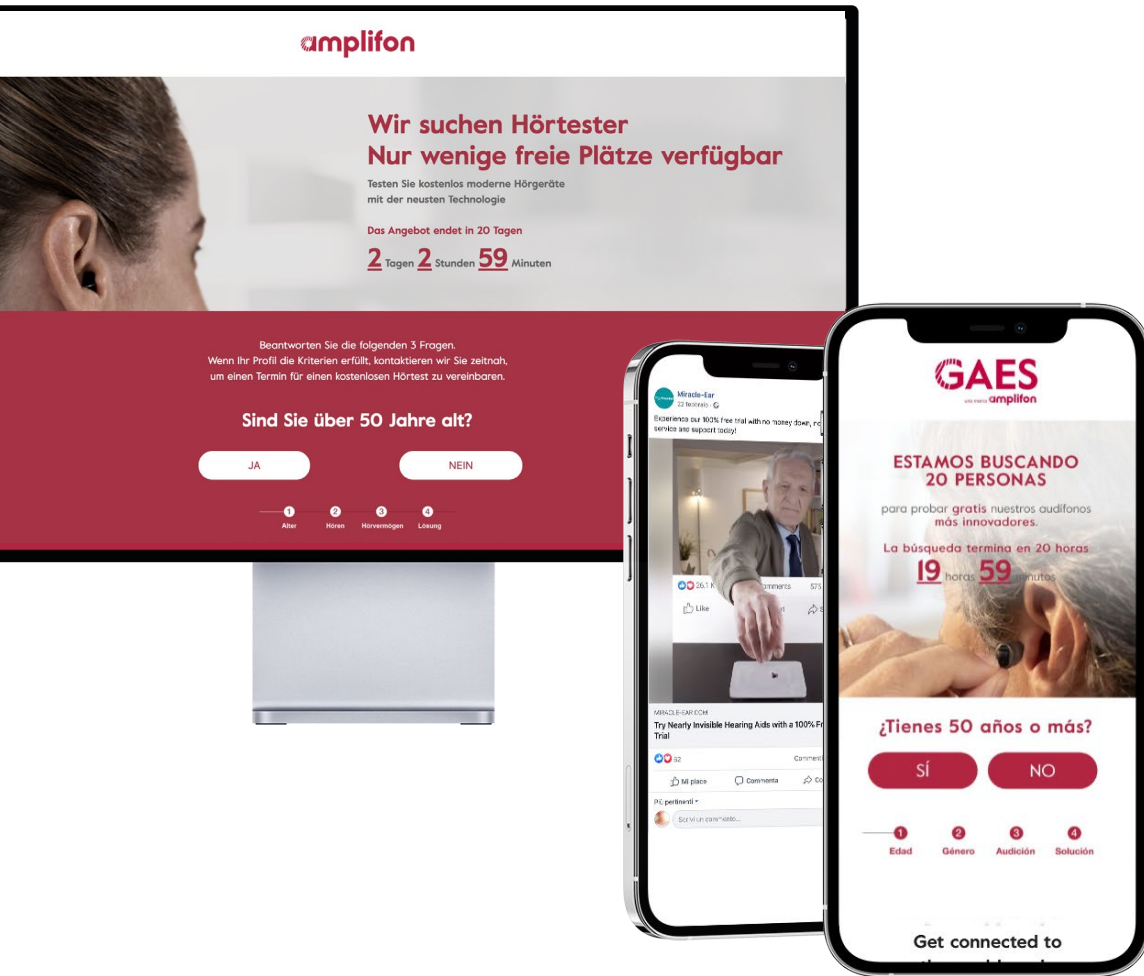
amplifon

Wir suchen Hörtester
Nur wenige freie Plätze verfügbar

Testen Sie kostenlos moderne Hörgeräte mit der neusten Technologie

Das Angebot endet in 20 Tagen

2 Tagen 2 Stunden 59 Minuten

Beantworten Sie die folgenden 3 Fragen. Wenn Ihr Profil die Kriterien erfüllt, kontaktieren wir Sie zeitnah, um einen Termin für einen kostenlosen Hörtest zu vereinbaren.

Sind Sie über 50 Jahre alt?

JA

NEIN

1 Alter
2 Hören
3 Hörvermögen
4 Lösung

Miracle-Ear
22 febbraio

Experience our 100% free trial with no money down, no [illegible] service and support today!

26.1 K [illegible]omments 575

Like

MIRACLE-EAR.COM
Try Nearly Invisible Hearing Aids with a 100% Fr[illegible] Trial

52

Comment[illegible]

Mi piace

Commenta

Co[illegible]

Più pertinenti

Scrivi un commento...

GAES
una marca amplifon

ESTAMOS BUSCANDO 20 PERSONAS

para probar gratis nuestros audífonos más innovadores.

La búsqueda termina en 20 horas

19 horas 59 minutos

¿Tienes 50 años o más?

SÍ

NO

1 Edad
2 Género
3 Audición
4 Solución

Get connected to
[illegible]